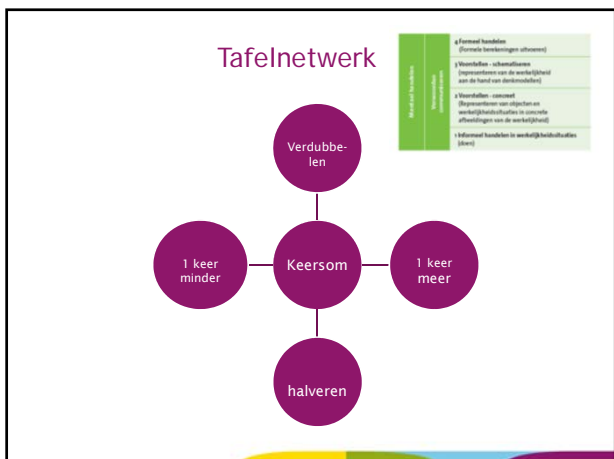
Tafelnetwerk

Mentaal handelen | Verwoorden communiceren

4 Formeel handelen
(formele berekeningen uitvoeren)

3 Voorstellen - schematiseren
(representeren van de werkelijkheid aan de hand van denkmodellen)

2 Voorstellen - concreet
(Representeren van objecten en werkelijkheidssituaties in concrete afbeeldingen van de werkelijkheid)

1 Informeel handelen in werkelijkheidssituaties
(doen)

Verdubbelen

1 keer minder

Keersom

1 keer meer

halveren